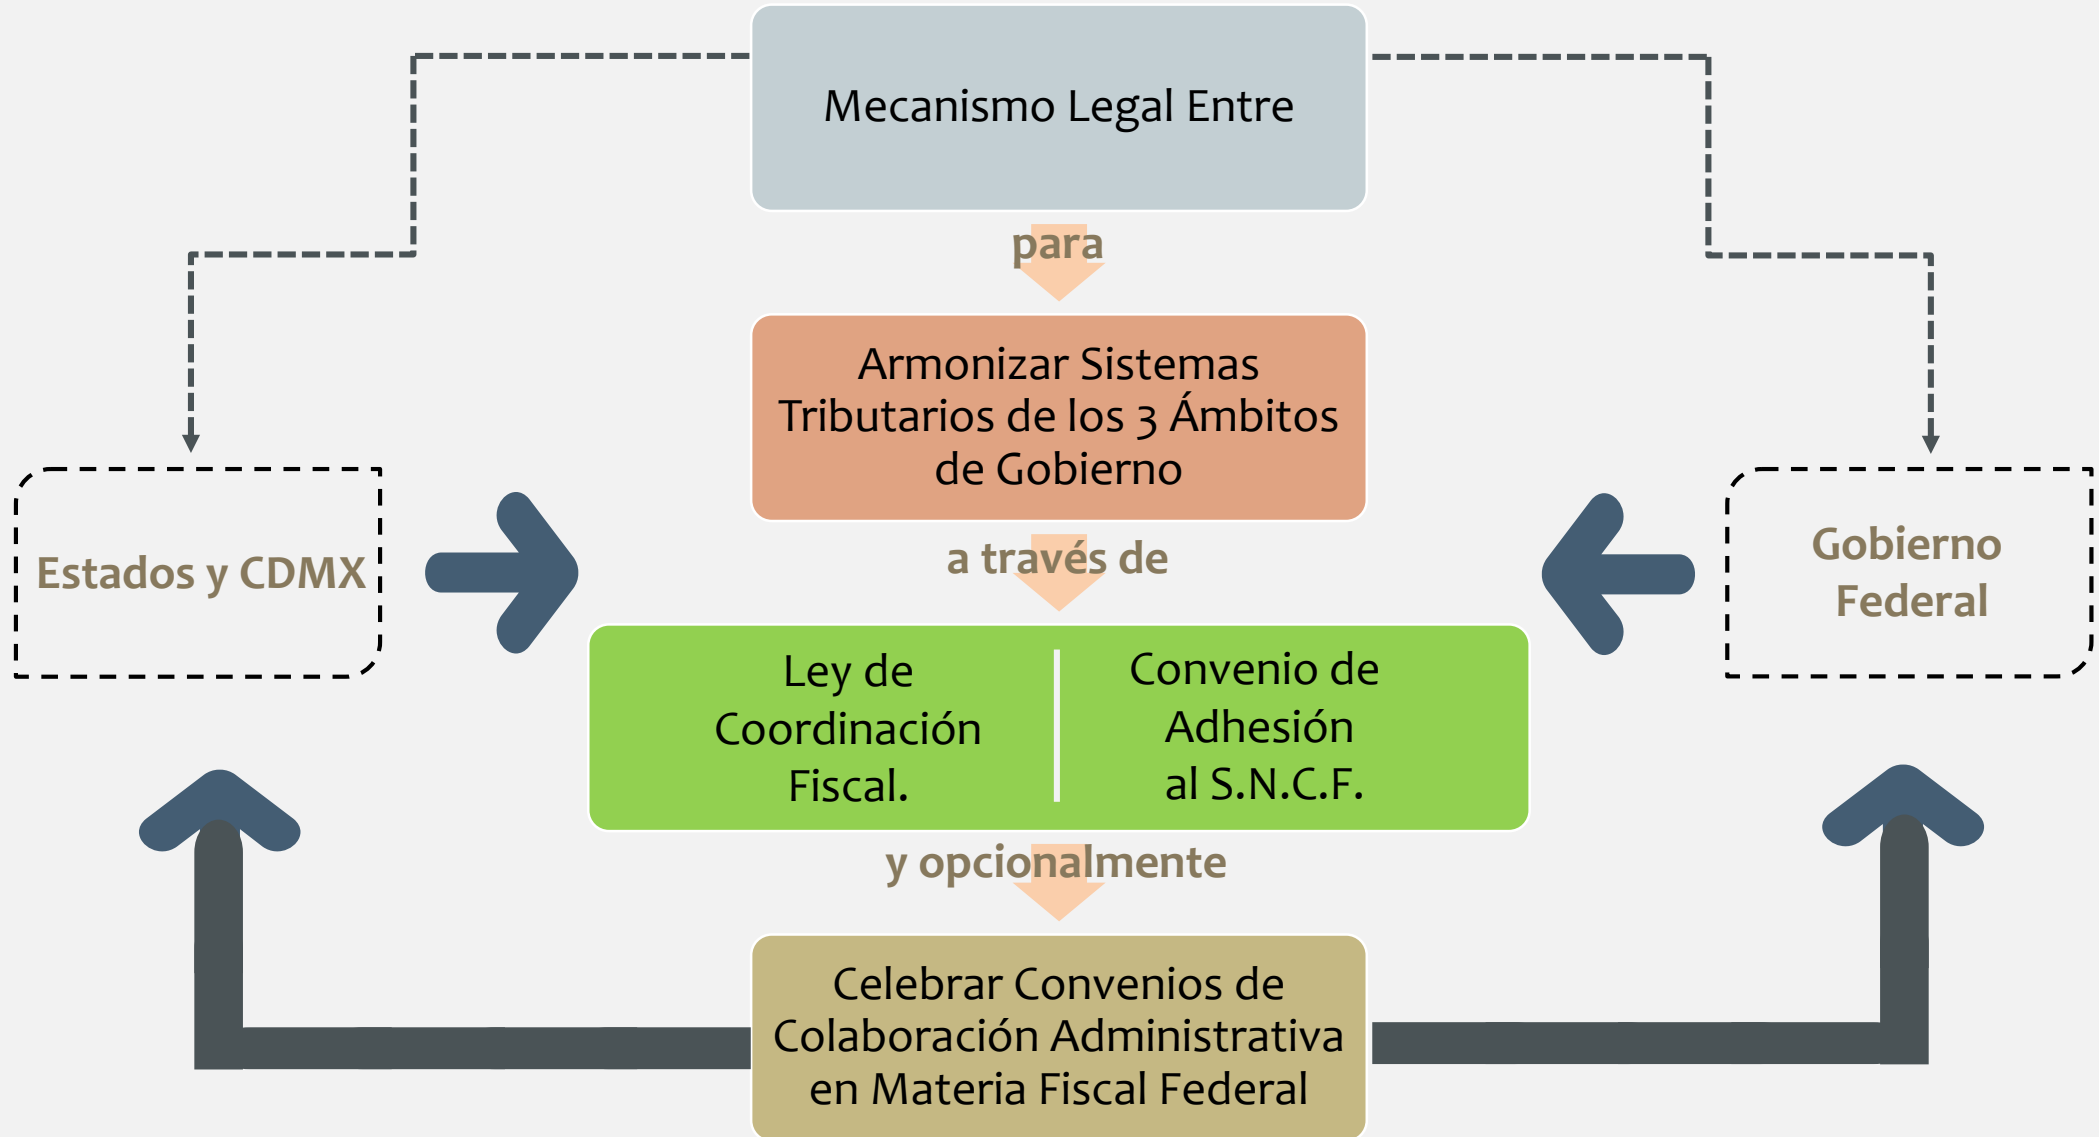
Mecanismo Legal Entre

Estados y CDMX

Gobierno Federal

para

Armonizar Sistemas Tributarios de los 3 Ámbitos de Gobierno

a través de

Ley de Coordinación Fiscal.

Convenio de Adhesión al S.N.C.F.

y opcionalmente

Celebrar Convenios de Colaboración Administrativa en Materia Fiscal Federal